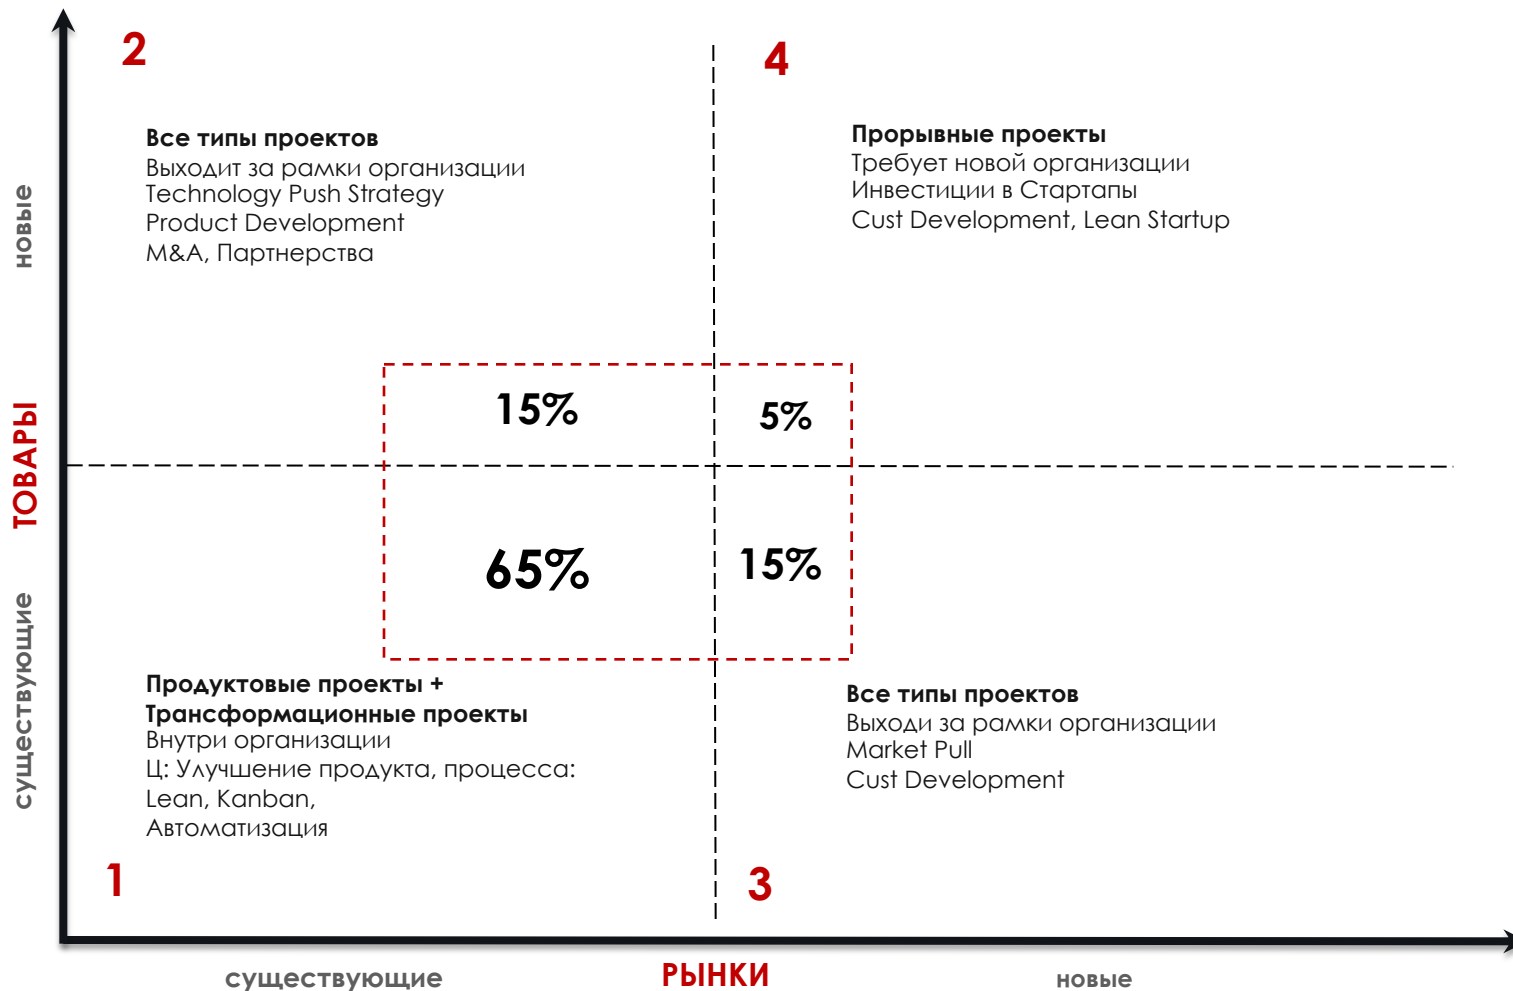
2

4

Все типы проектов
Выходит за рамки организации
Technology Push Strategy
Product Development
M&A, Партнерства

Прорывные проекты
Требует новой организации
Инвестиции в Стартапы
Cust Development, Lean Startup

новые

ТОВАРЫ

существующие

15%

5%

65%

15%

Продуктовые проекты +
Трансформационные проекты
Внутри организации
Ц: Улучшение продукта, процесса:
Lean, Kanban,
Автоматизация

Все типы проектов
Выходи за рамки организации
Market Pull
Cust Development

1

3

существующие

РЫНКИ

новые